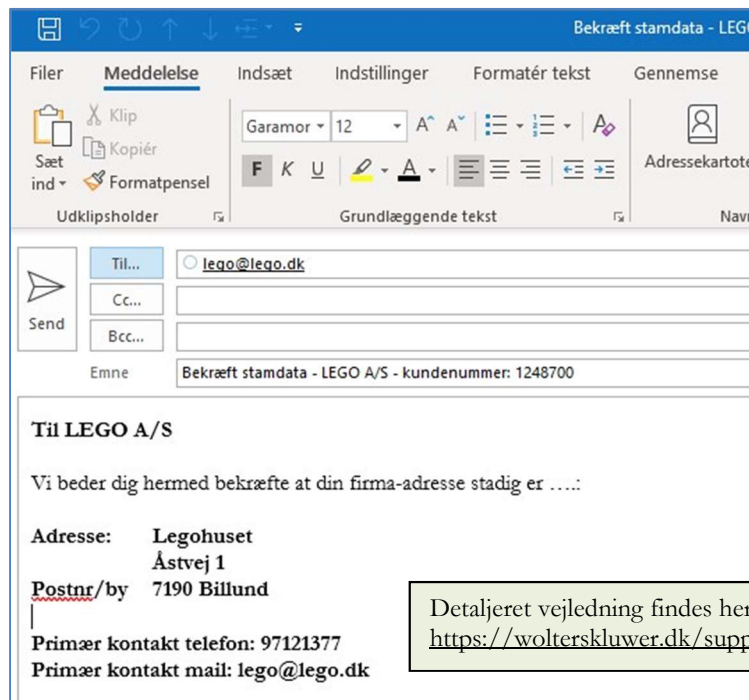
Bekræft stamdata - LEG

Filer Meddelelse Indsæt Indstillinger Formatér tekst Gennemse

Sæt ind Klip Kopiér Formatpensel
Udklipsholder

Garamor 12 A A
F K U A
Grundlæggende tekst

Adressekartote
Navi

Send
Til... lego@lego.dk
Cc...
Bcc...
Emne Bekræft stamdata - LEGO A/S - kundenummer: 1248700

Til LEGO A/S

Vi beder dig hermed bekræfte at din firma-adresse stadig er ….:

Adresse: Legohuset
Åstvej 1
Postnr/by 7190 Billund

Primær kontakt telefon: 97121377
Primær kontakt mail: lego@lego.dk

Detaljeret vejledning findes her
https://wolterskluwer.dk/supp